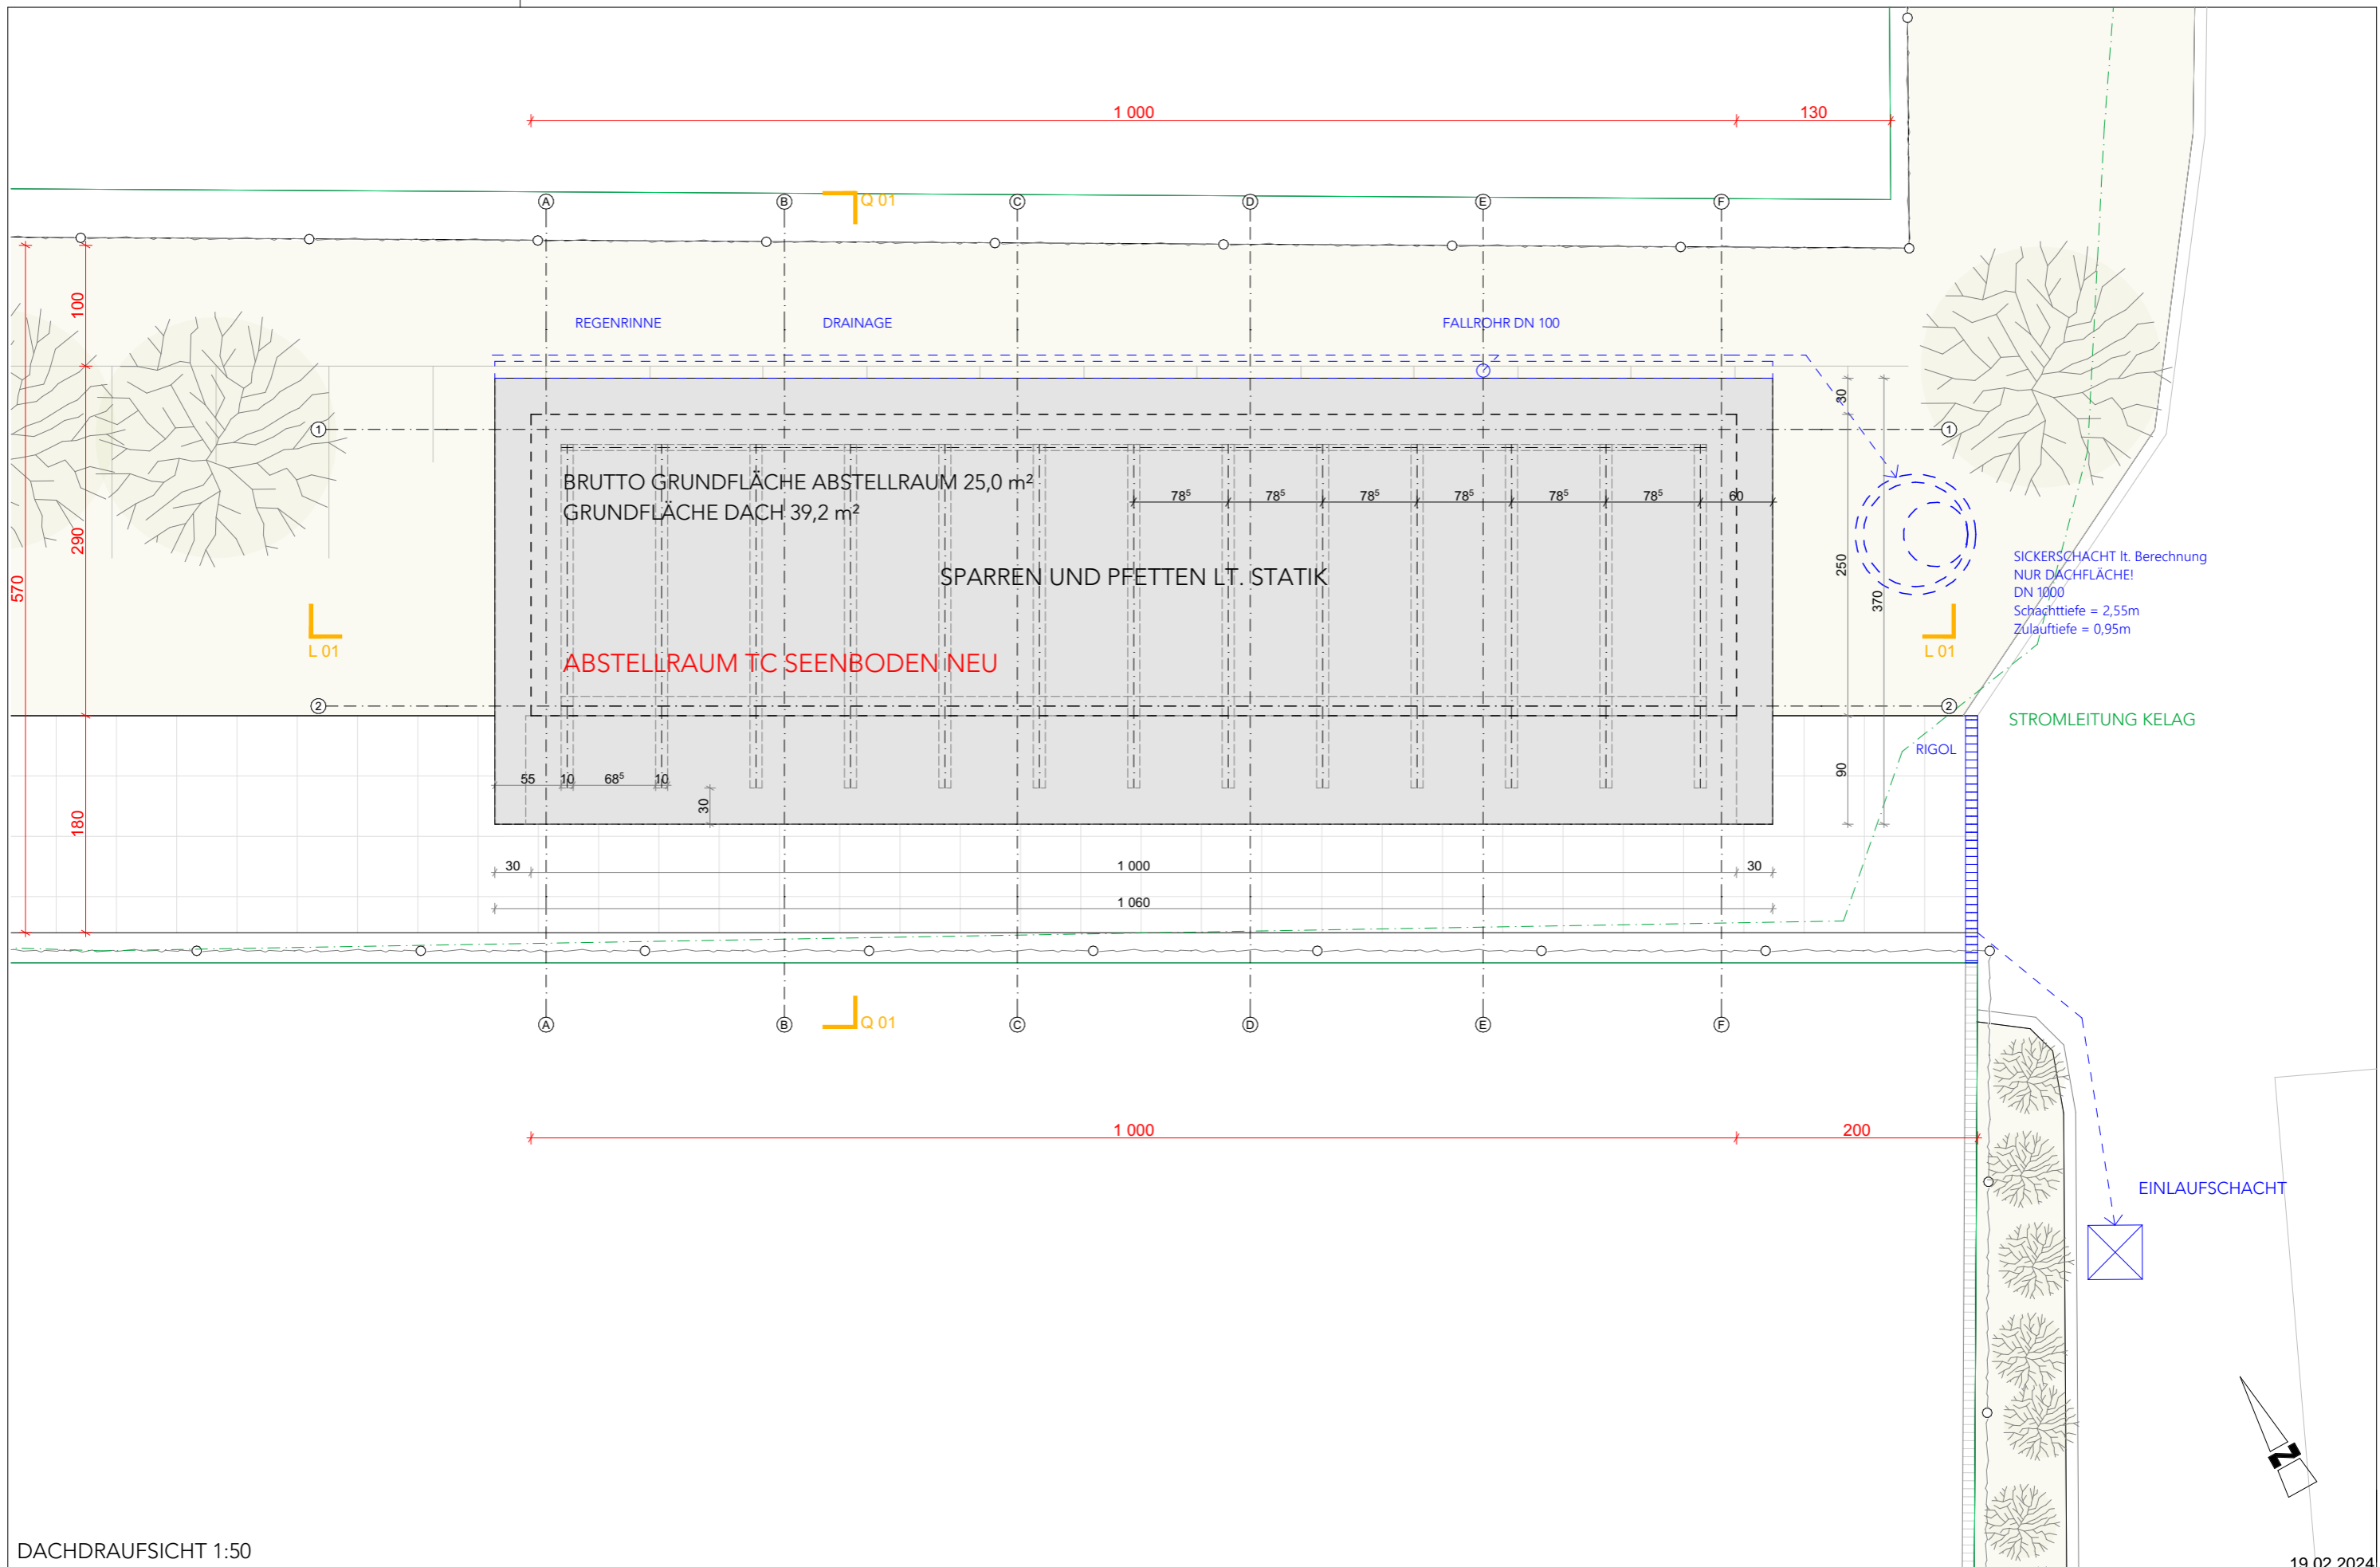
1 000
130
A
B
Q 01
C
D
E
F
REGENRINNE
DRAINAGE
FALLROHR DN 100
100
1
1
30
BRUTTO GRUNDFLÄCHE ABSTELLRAUM 25,0 m²
GRUNDFLÄCHE DACH 39,2 m²
$78^5$ $78^5$ $78^5$ $78^5$ $78^5$ $78^5$ 60
290
570
SPARREN UND PFETTEN LT. STATIK
250
370
SICKERSCHACHT lt. Berechnung
NUR DACHFLÄCHE!
DN 1000
Schachttiefe = 2,55m
Zulauftiefe = 0,95m
L 01
L 01
ABSTELLRAUM TC SEENBODEN NEU
2
2
STROMLEITUNG KELAG
RIGOL
55 10 $68^5$ 10
30
90
180
30
1 000
30
1 060
A
B
Q 01
C
D
E
F
1 000
200
EINLAUFSCHACHT
N
DACHDRAUFSICHT 1:50
19.02.2024